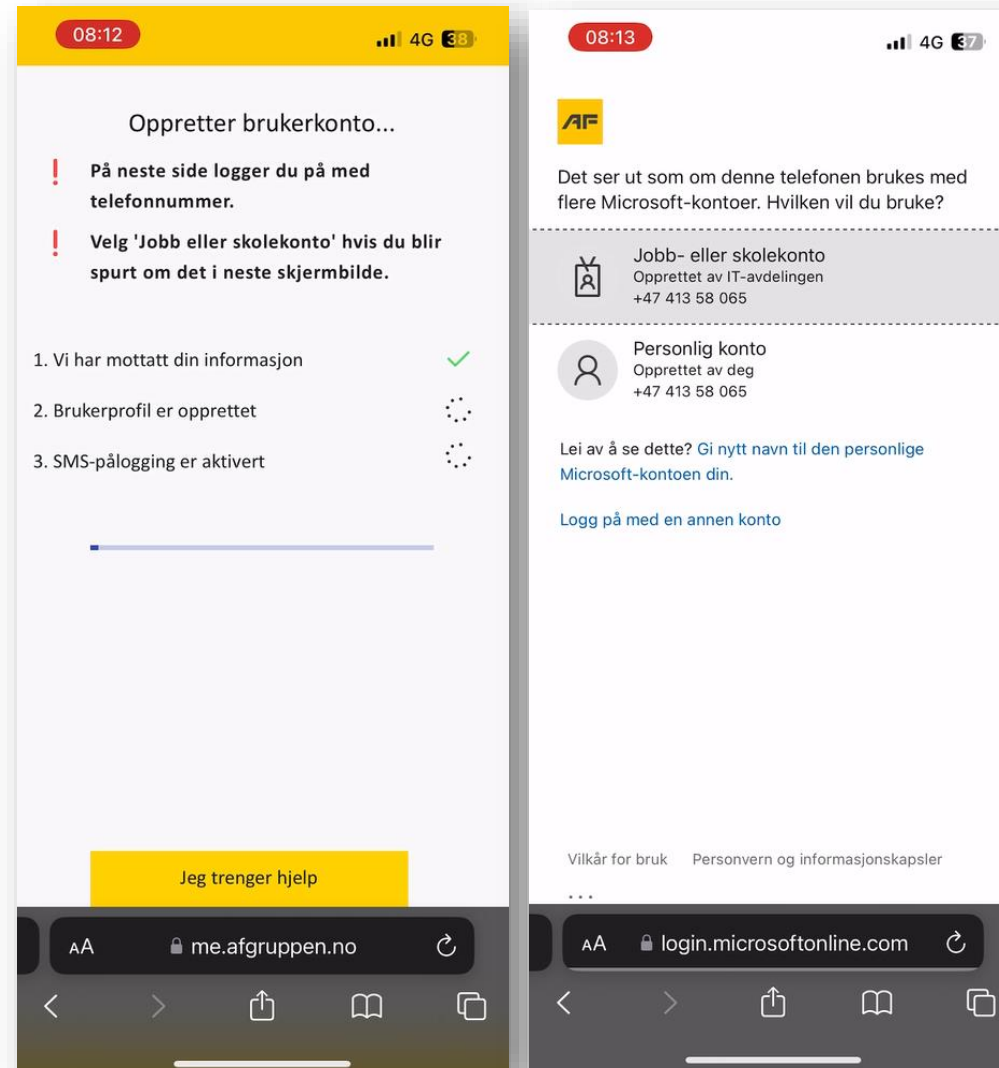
08:12

4G 38

Oppretter brukerkonto...

! På neste side logger du på med telefonnummer.

! Velg 'Jobb eller skolekonto' hvis du blir spurt om det i neste skjermbilde.

1. Vi har mottatt din informasjon

2. Brukerprofil er opprettet

3. SMS-pålogging er aktivert

Jeg trenger hjelp

AA me.afgruppen.no

08:13

4G 37

AF

Det ser ut som om denne telefonen brukes med flere Microsoft-kontoer. Hvilken vil du bruke?

Jobb- eller skolekonto
Opprettet av IT-avdelingen
+47 413 58 065

Personlig konto
Opprettet av deg
+47 413 58 065

Lei av å se dette? Gi nytt navn til den personlige Microsoft-kontoen din.

Logg på med en annen konto

Vilkår for bruk Personvern og informasjonskapsler

...

AA login.microsoftonline.com